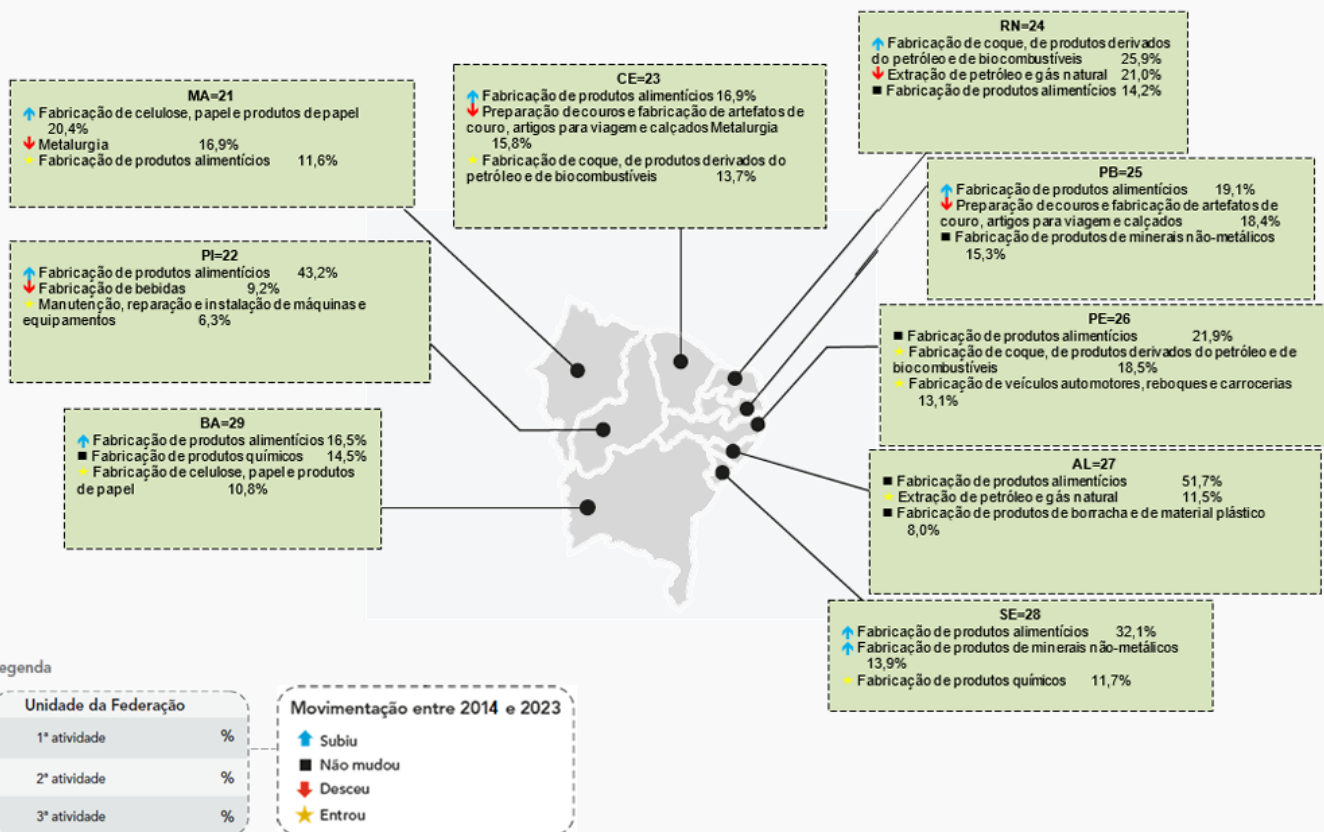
MA=21
Fabricação de celulose, papel e produtos de papel 20,4%
Metalurgia 16,9%
Fabricação de produtos alimentícios 11,6%

CE=23
Fabricação de produtos alimentícios 16,9%
Preparação de couros e fabricação de artefatos de couro, artigos para viagem e calçados Metalurgia 15,8%
Fabricação de coque, de produtos derivados do petróleo e de biocombustíveis 13,7%

RN=24
Fabricação de coque, de produtos derivados do petróleo e de biocombustíveis 25,9%
Extração de petróleo e gás natural 21,0%
Fabricação de produtos alimentícios 14,2%

PB=25
Fabricação de produtos alimentícios 19,1%
Preparação de couros e fabricação de artefatos de couro, artigos para viagem e calçados 18,4%
Fabricação de produtos de minerais não-metálicos 15,3%

PI=22
Fabricação de produtos alimentícios 43,2%
Fabricação de bebidas 9,2%
Manutenção, reparação e instalação de máquinas e equipamentos 6,3%

PE=26
Fabricação de produtos alimentícios 21,9%
Fabricação de coque, de produtos derivados do petróleo e de biocombustíveis 18,5%
Fabricação de veículos automotores, reboques e carrocerias 13,1%

BA=29
Fabricação de produtos alimentícios 16,5%
Fabricação de produtos químicos 14,5%
Fabricação de celulose, papel e produtos de papel 10,8%

AL=27
Fabricação de produtos alimentícios 51,7%
Extração de petróleo e gás natural 11,5%
Fabricação de produtos de borracha e de material plástico 8,0%

SE=28
Fabricação de produtos alimentícios 32,1%
Fabricação de produtos de minerais não-metálicos 13,9%
Fabricação de produtos químicos 11,7%

egenda

| Unidade da Federação | |
|---|---|
| 1ª atividade | % |
| 2ª atividade | % |
| 3ª atividade | % |

Movimentação entre 2014 e 2023
Subiu
Não mudou
Desceu
Entrou